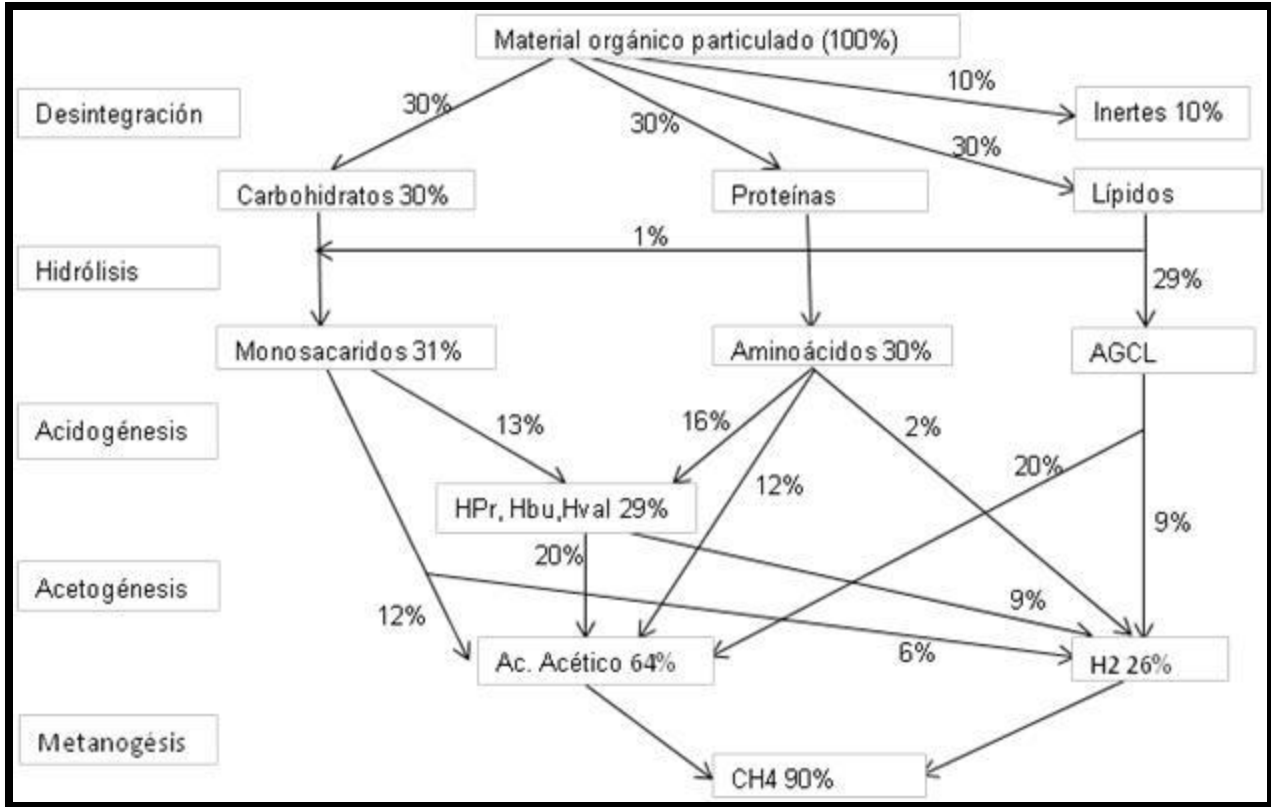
Material orgánico particulado (100%)

Desintegración

30%

30%

10%

Inertes 10%

30%

Carbohidratos 30%

Proteínas

Lípidos

1%

Hidrólisis

29%

Monosacaridos 31%

Aminoácidos 30%

AGCL

Acidogénesis

13%

16%

2%

20%

12%

HPr, Hbu,Hval 29%

9%

20%

Acetogénesis

9%

12%

Ac. Acético 64%

6%

H2 26%

Metanogésis

CH4 90%